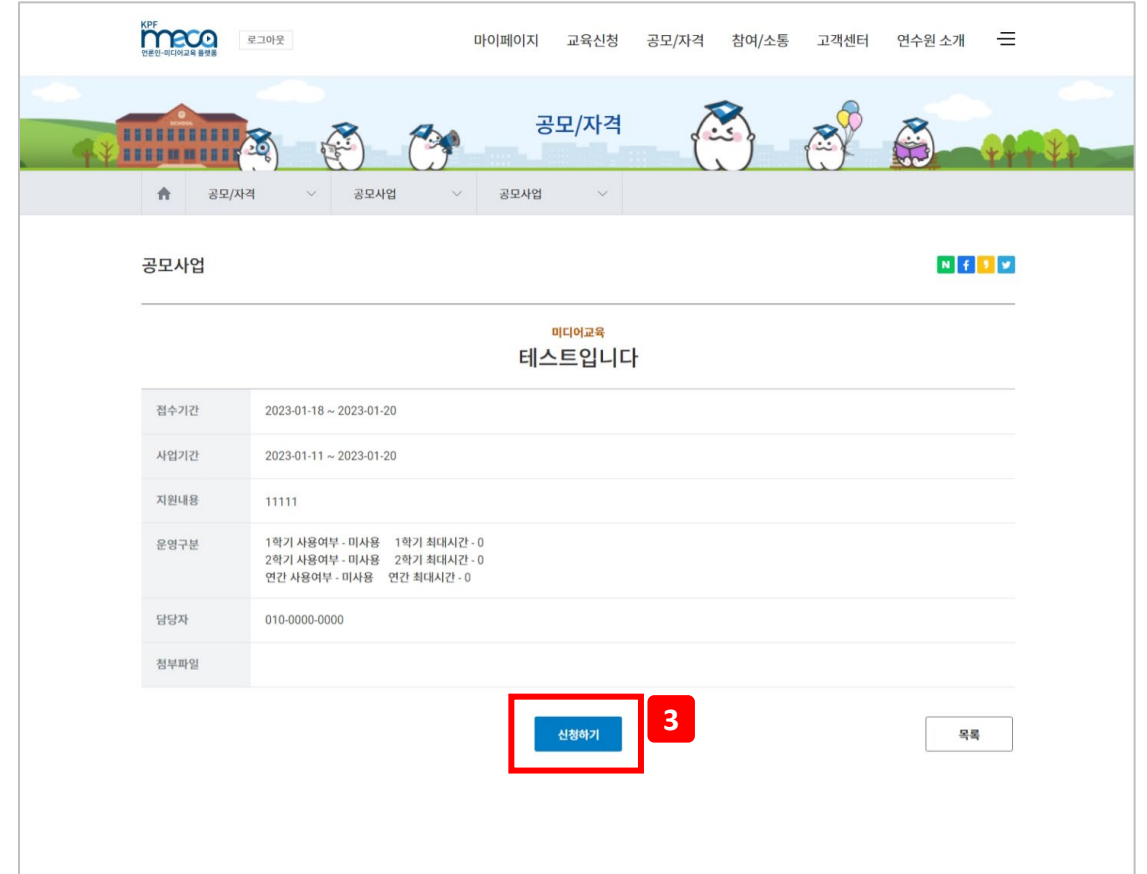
KPF meco 언론인·미디어교육 플랫폼

로그아웃

마이페이지 교육신청 공모/자격 참여/소통 고객센터 연수원 소개

SCHOOL

공모/자격

공모/자격 공모사업 공모사업

공모사업

N f

미디어교육
테스트입니다

| | |
|---|---|
| 접수기간 | 2023-01-18 ~ 2023-01-20 |
| 사업기간 | 2023-01-11 ~ 2023-01-20 |
| 지원내용 | 11111 |
| 운영구분 | 1학기 사용여부 - 미사용 1학기 최대시간 - 0<br>2학기 사용여부 - 미사용 2학기 최대시간 - 0<br>연간 사용여부 - 미사용 연간 최대시간 - 0 |
| 담당자 | 010-0000-0000 |
| 첨부파일 | |

신청하기

3

목록